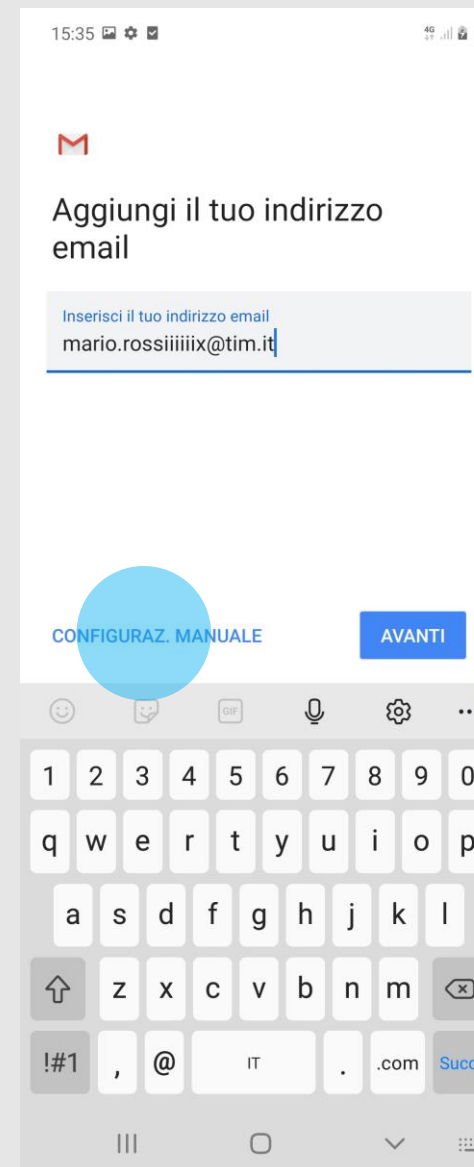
15:35

4G

Aggiungi il tuo indirizzo email

Inserisci il tuo indirizzo email
mario.rossiiiiiix@tim.it

CONFIGURAZ. MANUALE

AVANTI

GIF

1 2 3 4 5 6 7 8 9 0
q w e r t y u i o p
a s d f g h j k l
z x c v b n m
!#1 , @ IT . .com Succ